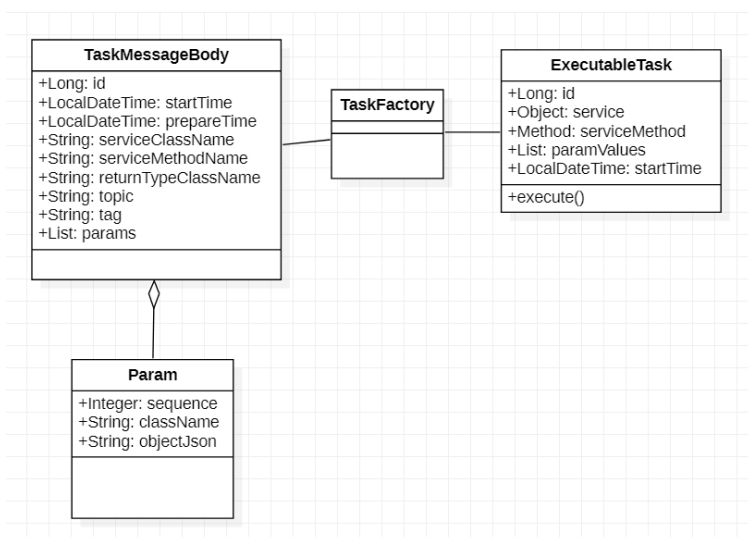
TaskMessageBody

+Long: id
+LocalDateTime: startTime
+LocalDateTime: prepareTime
+String: serviceClassName
+String: serviceMethodName
+String: returnTypeClassName
+String: topic
+String: tag
+List: params

TaskFactory

ExecutableTask

+Long: id
+Object: service
+Method: serviceMethod
+List: paramValues
+LocalDateTime: startTime

+execute()

Param

+Integer: sequence
+String: className
+String: objectJson